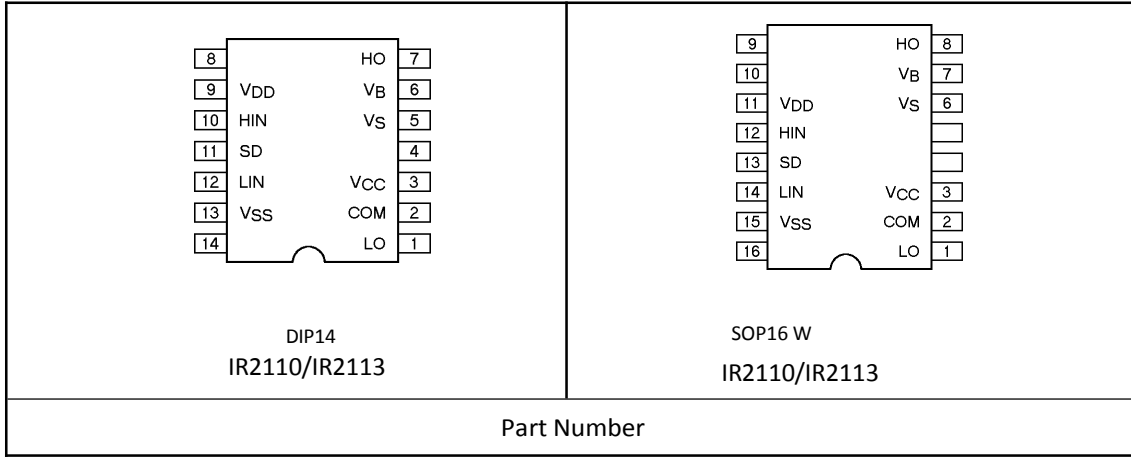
| 8 VDD 9 HIN 10 SD 11 LIN 12 VSS 13 14 HO 7 VB 6 VS 5 4 VCC 3 COM 2 LO 1 DIP14 IR2110/IR2113 | 9 10 VDD 11 HIN 12 SD 13 LIN 14 VSS 15 16 HO 8 VB 7 VS 6 VCC 3 COM 2 LO 1 SOP16 W IR2110/IR2113 |
|---|---|
| Part Number | |